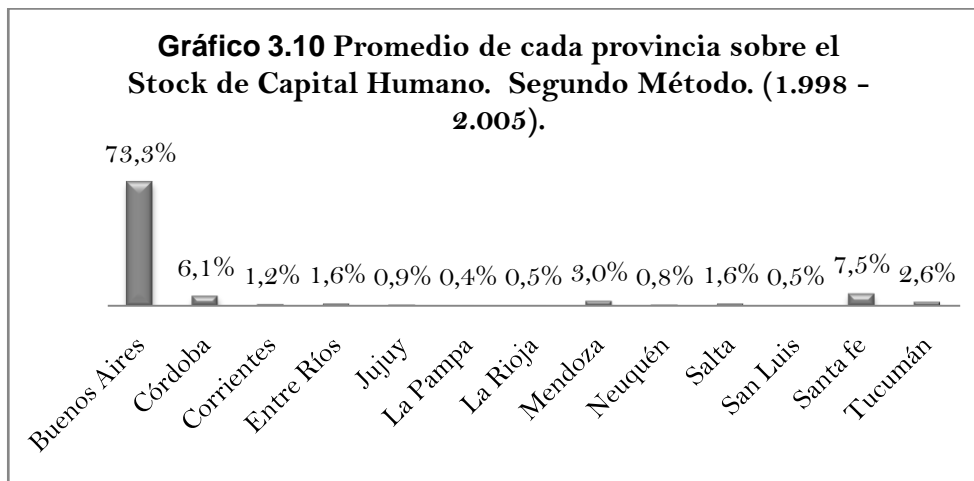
Gráfico 3.10 Promedio de cada provincia sobre el Stock de Capital Humano. Segundo Método. (1.998 - 2.005).

| Buenos Aires | Córdoba | Corrientes | Entre Ríos | Jujuy | La Pampa | La Rioja | Mendoza | Neuquén | Salta | San Luis | Santa fe | Tucumán |
|---|---|---|---|---|---|---|---|---|---|---|---|---|
| 73,3% | 6,1% | 1,2% | 1,6% | 0,9% | 0,4% | 0,5% | 3,0% | 0,8% | 1,6% | 0,5% | 7,5% | 2,6% |